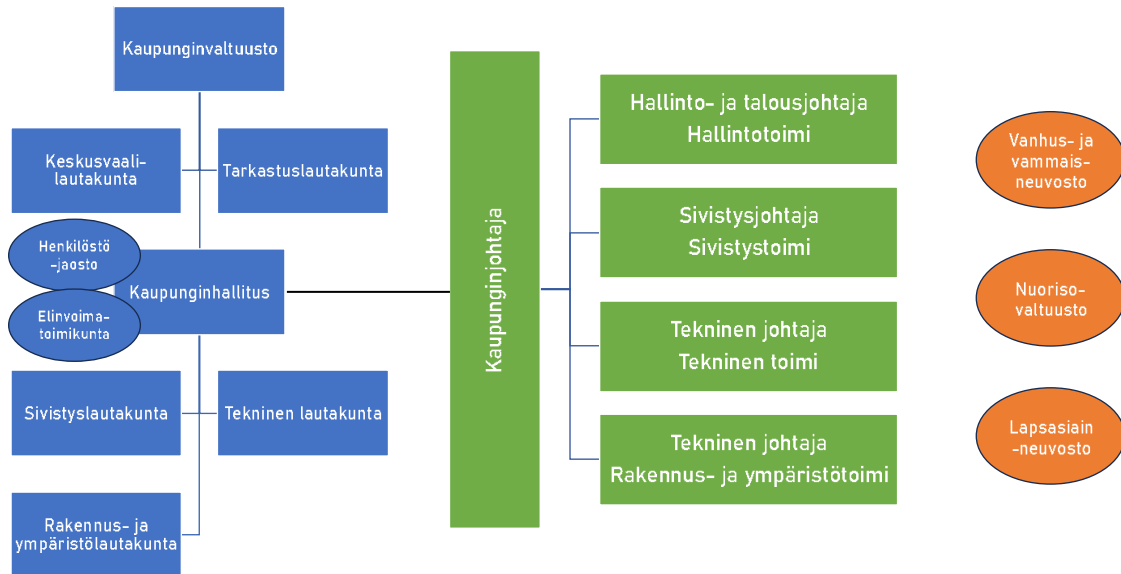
Kaupunginvaltuusto

Keskusvaalilautakunta

Tarkastuslautakunta

Henkilöstö-jaosto

Kaupunginhallitus

Elinvoimatoimikunta

Sivistyslautakunta

Tekninen lautakunta

Rakennus- ja ympäristölautakunta

Kaupunginjohtaja

Hallinto- ja talousjohtaja
Hallintotoimi

Sivistysjohtaja
Sivistystoimi

Tekninen johtaja
Tekninen toimi

Tekninen johtaja
Rakennus- ja ympäristötoimi

Vanhus- ja vammaisneuvosto

Nuorisovaltuusto

Lapsasiainneuvosto